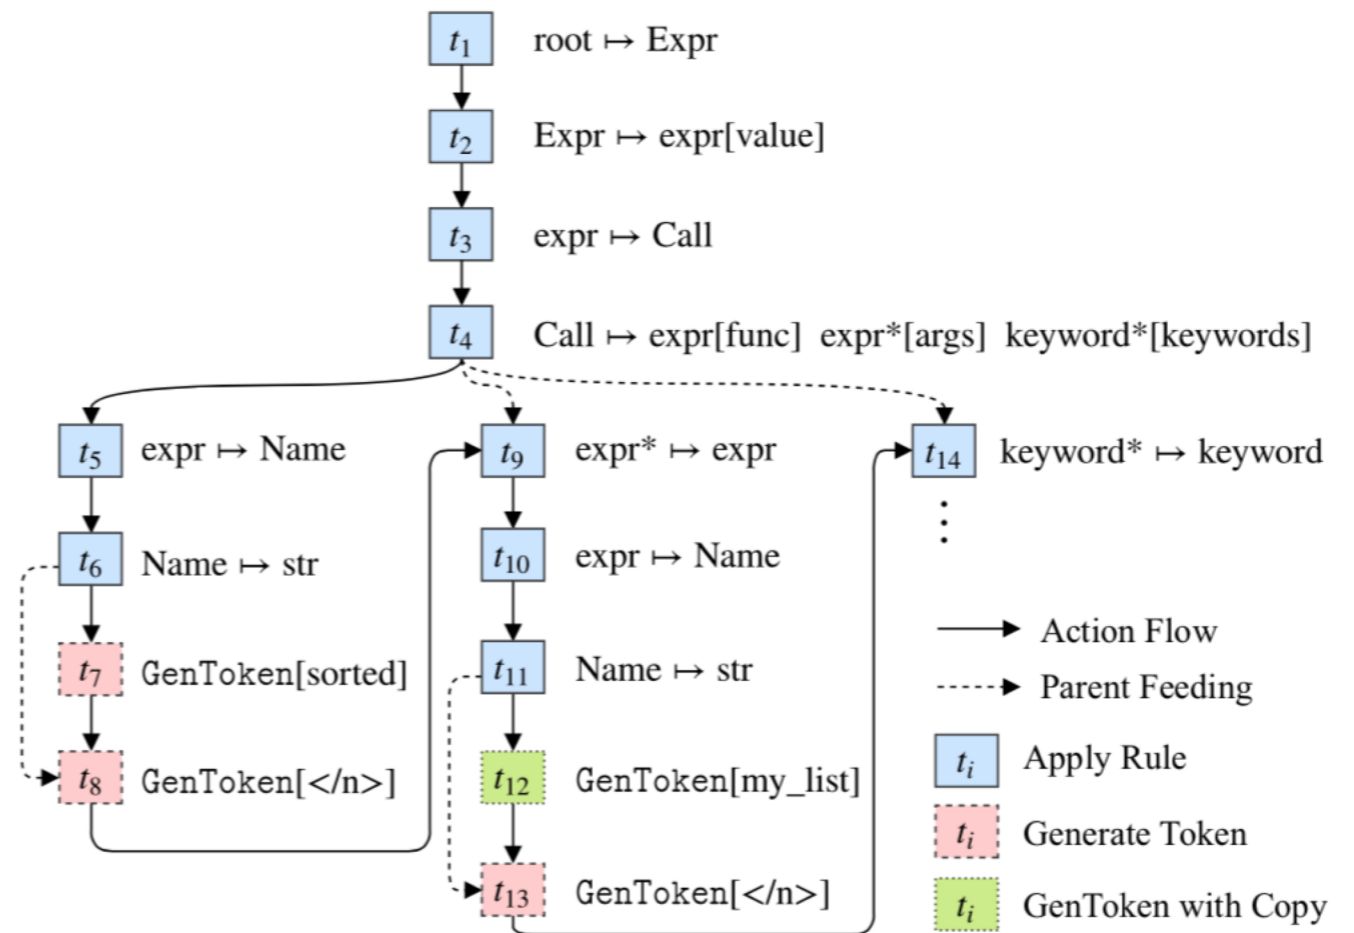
$t_1$ root $\mapsto$ Expr

$t_2$ Expr $\mapsto$ expr[value]

$t_3$ expr $\mapsto$ Call

$t_4$ Call $\mapsto$ expr[func] expr*[args] keyword*[keywords]

$t_5$ expr $\mapsto$ Name

$t_6$ Name $\mapsto$ str

$t_7$ GenToken[sorted]

$t_8$ GenToken[</n>]

$t_9$ expr* $\mapsto$ expr

$t_{10}$ expr $\mapsto$ Name

$t_{11}$ Name $\mapsto$ str

$t_{12}$ GenToken[my_list]

$t_{13}$ GenToken[</n>]

$t_{14}$ keyword* $\mapsto$ keyword

⋮

Action Flow

Parent Feeding

$t_i$ Apply Rule

$t_i$ Generate Token

$t_i$ GenToken with Copy